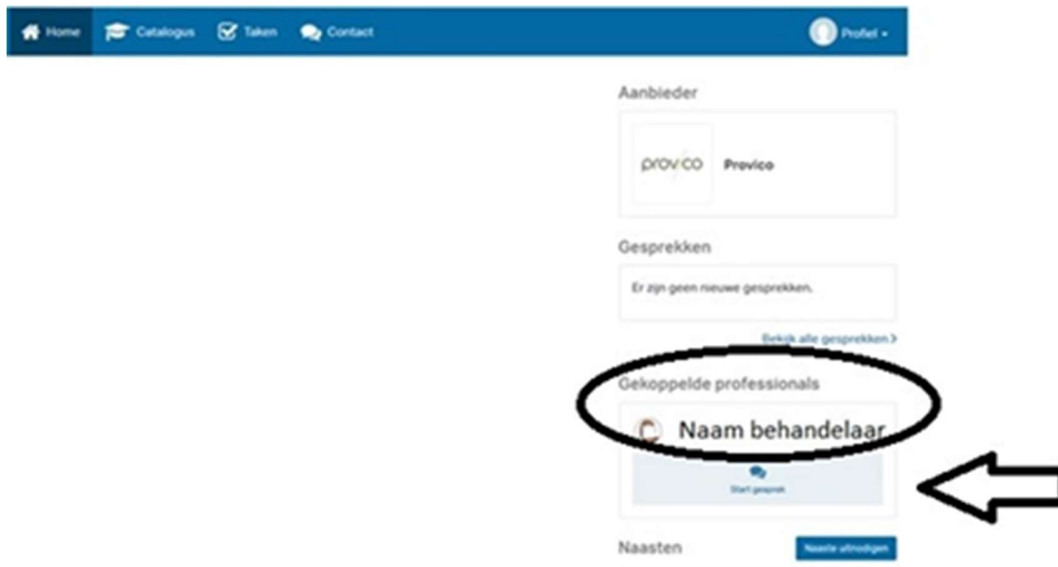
Home Catalogus Taken Contact Profiel

Aanbieder

provico Provico

Gesprekken

Er zijn geen nieuwe gesprekken.

Bekijk alle gesprekken >

Gekoppelde professionals

Naam behandelaar

Start gesprek

Naasten

Naaste uitnodigen